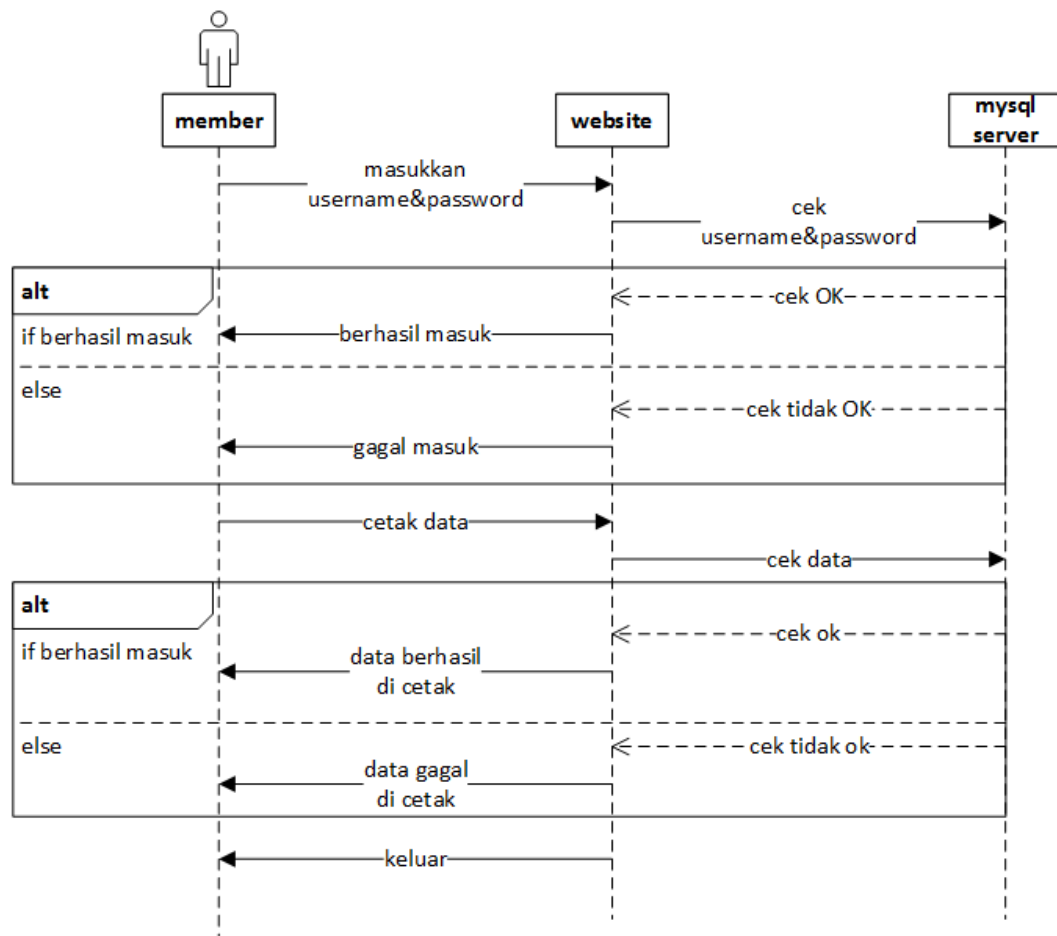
member

website

mysql server

masukkan username&password

cek username&password

alt

if berhasil masuk

cek OK

berhasil masuk

else

cek tidak OK

gagal masuk

cetak data

cek data

alt

if berhasil masuk

cek ok

data berhasil di cetak

else

cek tidak ok

data gagal di cetak

keluar